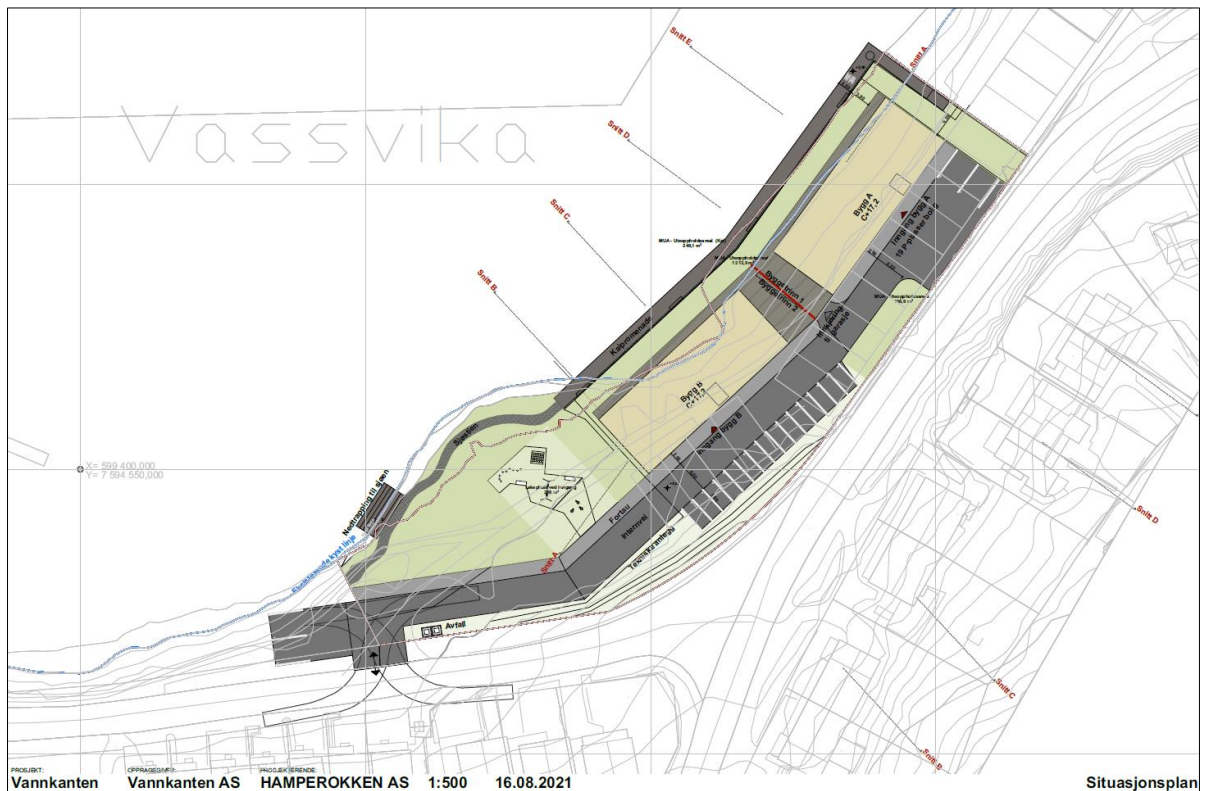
Vassvika

Snitt E

Snitt A

Snitt D

Snitt C

Snitt B

MUA - Uteoppholdsareal (Kai) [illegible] m²

MUA - Uteoppholdsareal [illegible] m²

Bygg A C+17,2

Inngang bygg A 19 P-plasser bolig

Bygg A trinn 1

Bygg B trinn 2

MUA - Uteoppholdsareal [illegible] m²

Kaipromenade

Bygg B C+17,2

Inngang bygg B

Strandsone

Lekeplass/felles uteareal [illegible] m²

X= 599 400,000
Y= 7 594 550,000

Nedtrapping til sjøen

Eksisterende kyst linje

Fortau

Intern vei

Teknisk anlegg

Snitt A

Avfall

Snitt D

Snitt C

Snitt B

PROSJEKT:
Vannkanten

OPPDRAGSGIVER:
Vannkanten AS

PROSJEKTERENDE:
HAMPEROKKEN AS

1:500

16.08.2021

Situasjonsplan